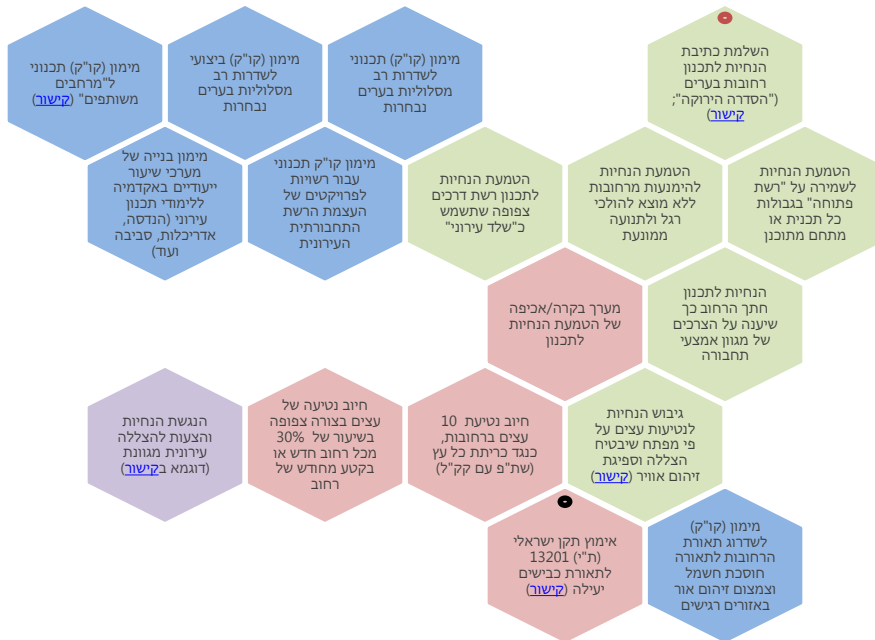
השלמת כתיבת הנחיות לתכנון רחובות בערים ("הסדרה הירוקה"; קישור)

מימון (קו"ק) תכנוני לשדרות רב מסלוליות בערים נבחרות

מימון (קו"ק) ביצועי לשדרות רב מסלוליות בערים נבחרות

מימון (קו"ק) תכנוני ל"מרחבים משותפים" (קישור)

הטמעת הנחיות לשמירה על "רשת פתוחה" בגבולות כל תכנית או מתחם מתוכנן

הטמעת הנחיות להימנעות מרחובות ללא מוצא להולכי רגל ולתנועה ממונעת

הטמעת הנחיות לתכנון רשת דרכים צפופה שתשמש כ"שלד עירוני"

מימון קו"ק תכנוני עבור רשויות לפרויקטים של העצמת הרשת התחבורתית העירונית

מימון בנייה של מערכי שיעור ייעודיים באקדמיה ללימודי תכנון עירוני (הנדסה, אדריכלות, סביבה ועוד)

הנחיות לתכנון חתך הרחוב כך שיענה על הצרכים של מגוון אמצעי תחבורה

מערך בקרה/אכיפה של הטמעת הנחיות לתכנון

גיבוש הנחיות לנטיעות עצים על פי מפתח שיבטיח הצללה וספיגת זיהום אוויר (קישור)

חיוב נטיעת 10 עצים ברחובות, כנגד כריתת כל עץ (שת"פ עם קק"ל)

חיוב נטיעה של עצים בצורה צפופה בשיעור של 30% מכל רחוב חדש או בקטע מחודש של רחוב

הנגשת הנחיות והצעות להצללה עירונית מגוונת (דוגמא בקישור)

מימון (קו"ק) לשדרוג תאורת הרחובות לתאורה חוסכת חשמל וצמצום זיהום אור באזורים רגישים

אימוץ תקן ישראלי (ת"י) 13201 לתאורת כבישים יעילה (קישור)